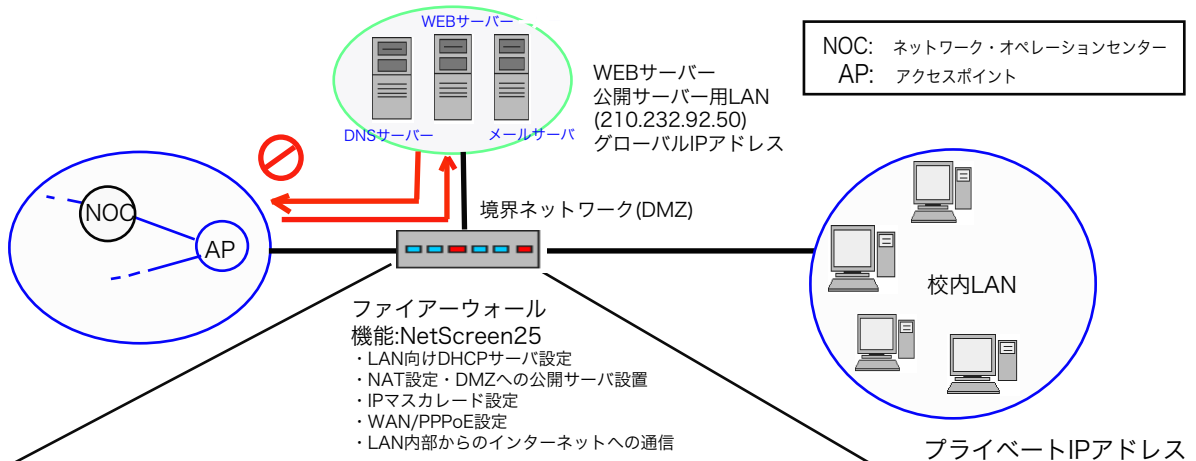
WEBサーバー

DNSサーバー

メールサーバ

WEBサーバー
公開サーバー用LAN
(210.232.92.50)
グローバルIPアドレス

NOC: ネットワーク・オペレーションセンター
AP: アクセスポイント

NOC

AP

境界ネットワーク(DMZ)

校内LAN

ファイアーウォール
機能:NetScreen25
・LAN向けDHCPサーバ設定
・NAT設定・DMZへの公開サーバ設置
・IPマスカレード設定
・WAN/PPPoE設定
・LAN内部からのインターネットへの通信

プライベートIPアドレス